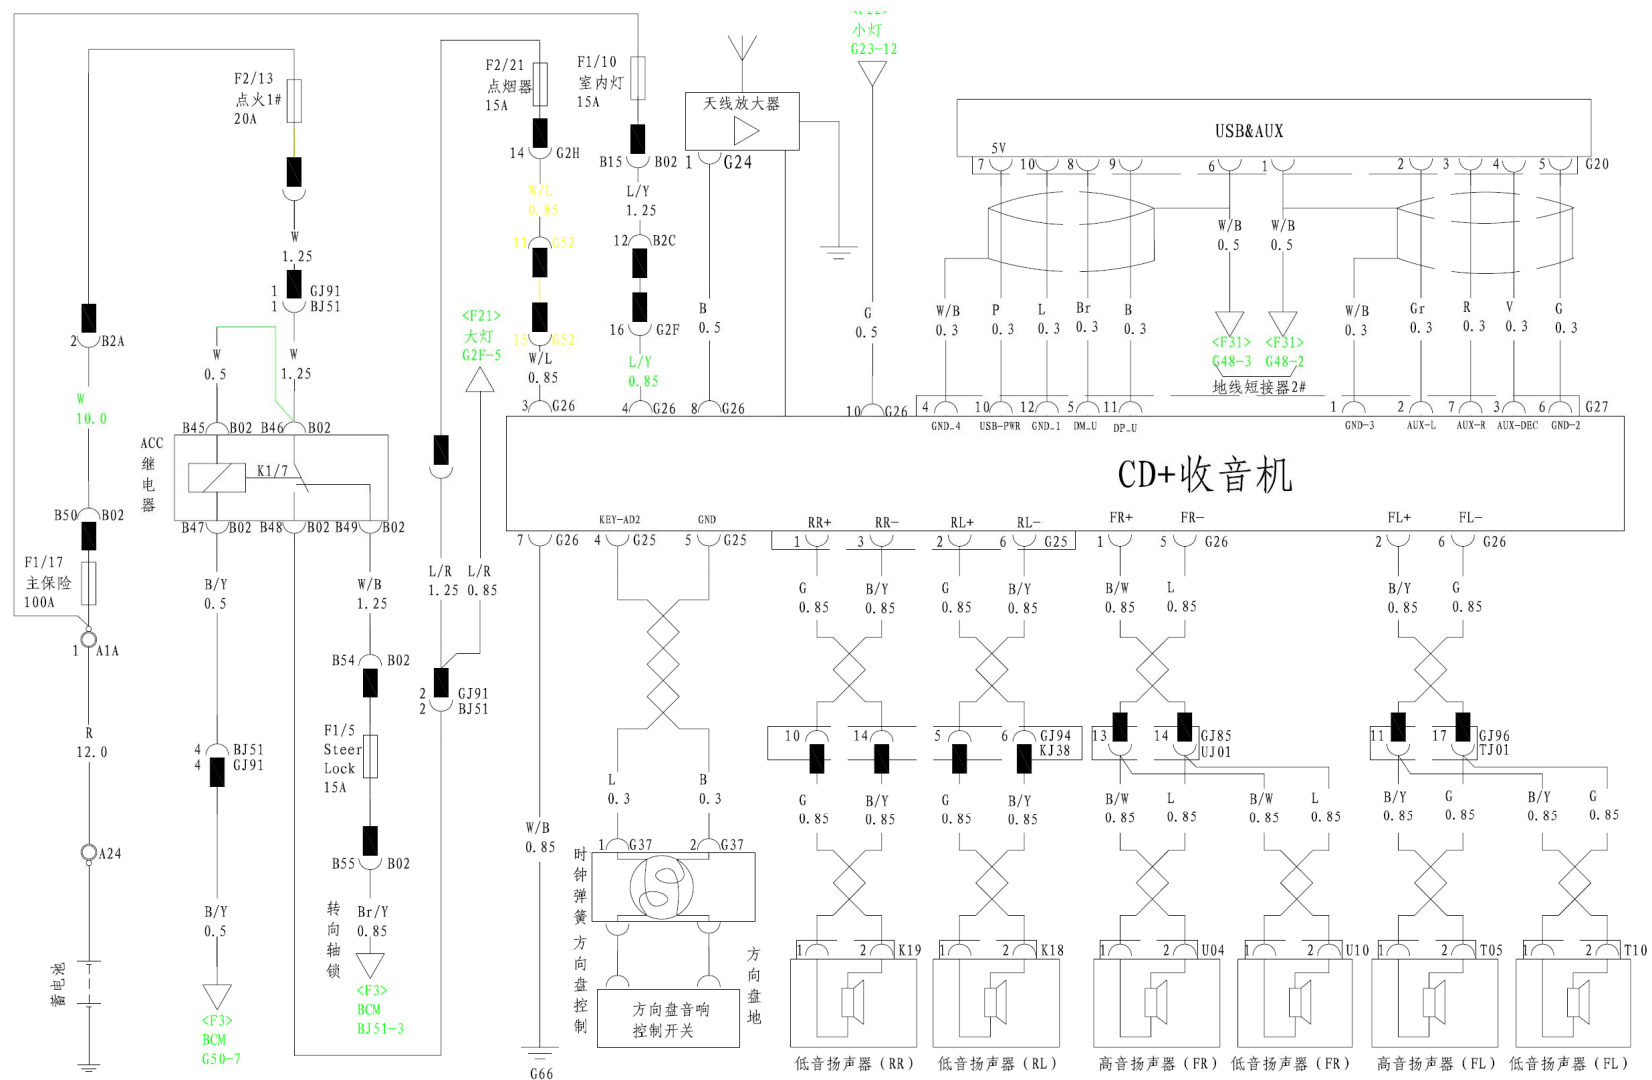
F2/13
点火1#
20A

W
1.25
1 GJ91
1 BJ51

2 B2A

W
10.0

B50 B02

F1/17
主保险
100A

1 A1A

R
12.0

A24

蓄电池

W
0.5

W
1.25

B45 B02 B46 B02

ACC
继
电
器

K1/7

B47 B02 B48 B02 B49 B02

B/Y
0.5

4 BJ51
4 GJ91

B/Y
0.5

<F3>
BCM
G50-7

W/B
1.25

B54 B02

F1/5
Steer
Lock
15A

B55 B02

转
向
轴
锁

Br/Y
0.85

<F3>
BCM
BJ51-3

F2/21
点烟器
15A

14 G2H

W/L
0.85

11 G52

13 G52

W/L
0.85

3 G26

L/R L/R
1.25 0.85

2 GJ91
2 BJ51

<F21>
大灯
G2F-5

F1/10
室内灯
15A

B15 B02

L/Y
1.25

12 B2C

16 G2F

L/Y
0.85

4 G26

天线放大器

1 G24

B
0.5

8 G26

<F22>
小灯
G23-12

G
0.5

10 G26

USB&AUX

5V
7 10 8 9 6 1 2 3 4 5 G20

W/B
0.5

W/B
0.5

<F31>
G48-3

<F31>
G48-2

地线短接器2#

W/B
0.3

P
0.3

L
0.3

Br
0.3

B
0.3

W/B
0.3

Gr
0.3

R
0.3

V
0.3

G
0.3

4 10 12 5 11 1 2 7 3 6 G27

GND_4 USB-PWR GND_1 DM_U DP_U GND-3 AUX-L AUX-R AUX-DEC GND-2

CD+收音机

KEY-AD2 GND RR+ RR- RL+ RL- FR+ FR- FL+ FL-

7 G26 4 G25 5 G25 1 3 2 6 G25 1 5 G26 2 6 G26

W/B
0.85

G66

L
0.3

B
0.3

1 G37 2 G37

时
钟
弹
簧

方
向
盘
控
制

方向盘音响
控制开关

方
向
盘
地

G
0.85

B/Y
0.85

G
0.85

B/Y
0.85

B/W
0.85

L
0.85

B/Y
0.85

G
0.85

10 14 5 6 GJ94
KJ38

13 14 GJ85
UJ01

11 17 GJ96
TJ01

G
0.85

B/Y
0.85

G
0.85

B/Y
0.85

B/W
0.85

L
0.85

B/W
0.85

L
0.85

B/Y
0.85

G
0.85

B/Y
0.85

G
0.85

1 2 K19
1 2 K18
1 2 U04
1 2 U10
1 2 T05
1 2 T10

低音扬声器 (RR) 低音扬声器 (RL) 高音扬声器 (FR) 低音扬声器 (FR) 高音扬声器 (FL) 低音扬声器 (FL)